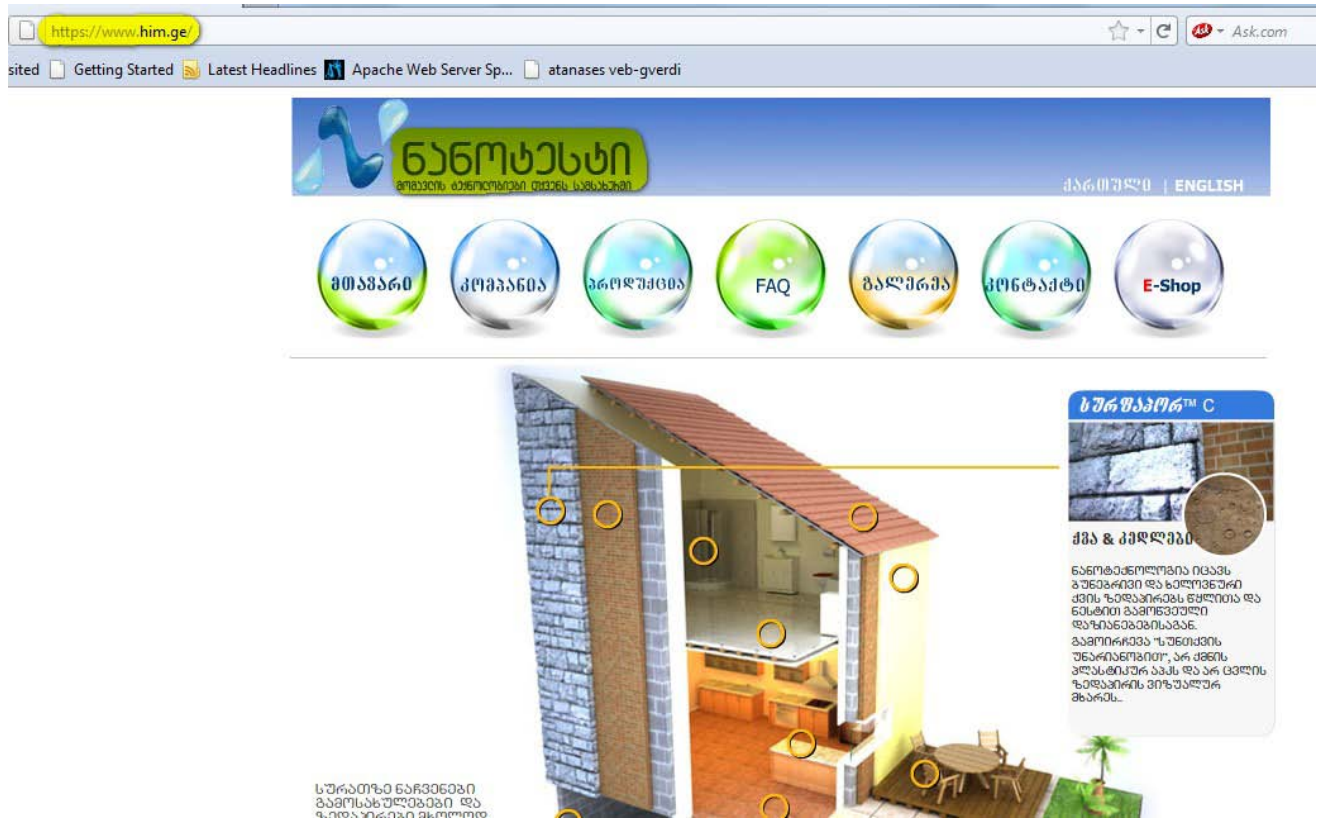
https://www.him.ge/

Ask.com

sited Getting Started Latest Headlines Apache Web Server Sp... atanases veb-gverdi

ნანოტესტი
მომავლის ტექნოლოგიები თქვენს სამსახურში

ქართული | ENGLISH

მთავარი
კომპანია
პროდუქცია
FAQ
გალერეა
კონტაქტი
E-Shop

სურფაპორ™ C

ქვა & კედლები

ნანოტექნოლოგია იცავს ბუნებრივი და ხელოვნური ქვის ზედაპირებს წყლისა და ნესტით გამოწვეული დაზიანებებისაგან. გამოირჩევა "სუნთქვის უნარიანობით", არ ქმნის პლასტიკურ აპკს და არ ცვლის ზედაპირის ვიზუალურ მხარეს..

სურათზე ნაჩვენები გამოსახულებები და ზედაპირები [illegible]